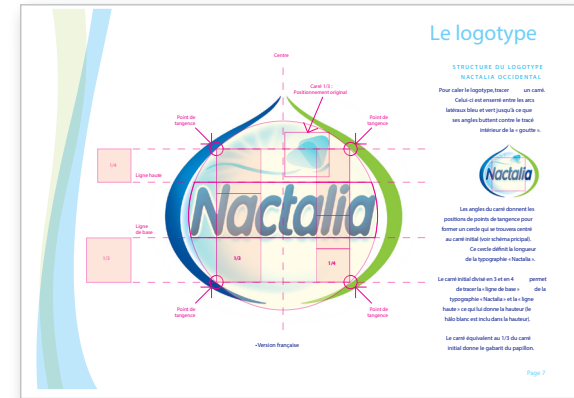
Le logotype

STRUCTURE DU LOGOTYPE NACTALIA OCCIDENTAL

Pour caler le logotype, tracer un carré. Celui-ci est enserré entre les arcs latéraux bleu et vert jusqu'à ce que ses angles butent contre le tracé intérieur de la « goutte ».

Nactalia

Les angles du carré donnent les positions de points de tangence pour former un cercle qui se trouvera centré au carré initial (voir schéma principal). Ce cercle définit la longueur de la typographie « Nactalia ».

Le carré initial divisé en 3 et en 4 permet de tracer la « ligne de base » de la typographie « Nactalia » et la « ligne haute » ce qui lui donne la hauteur (le hâlo blanc est inclus dans la hauteur).

Le carré équivalent au 1/3 du carré initial donne le gabarit du papillon.

Centre

Carré 1/3 : Positionnement original

Point de tangence

Point de tangence

1/4

Ligne haute

Ligne de base

1/3

Nactalia

1/3

1/4

Point de tangence

Point de tangence

•Version française

Page 7